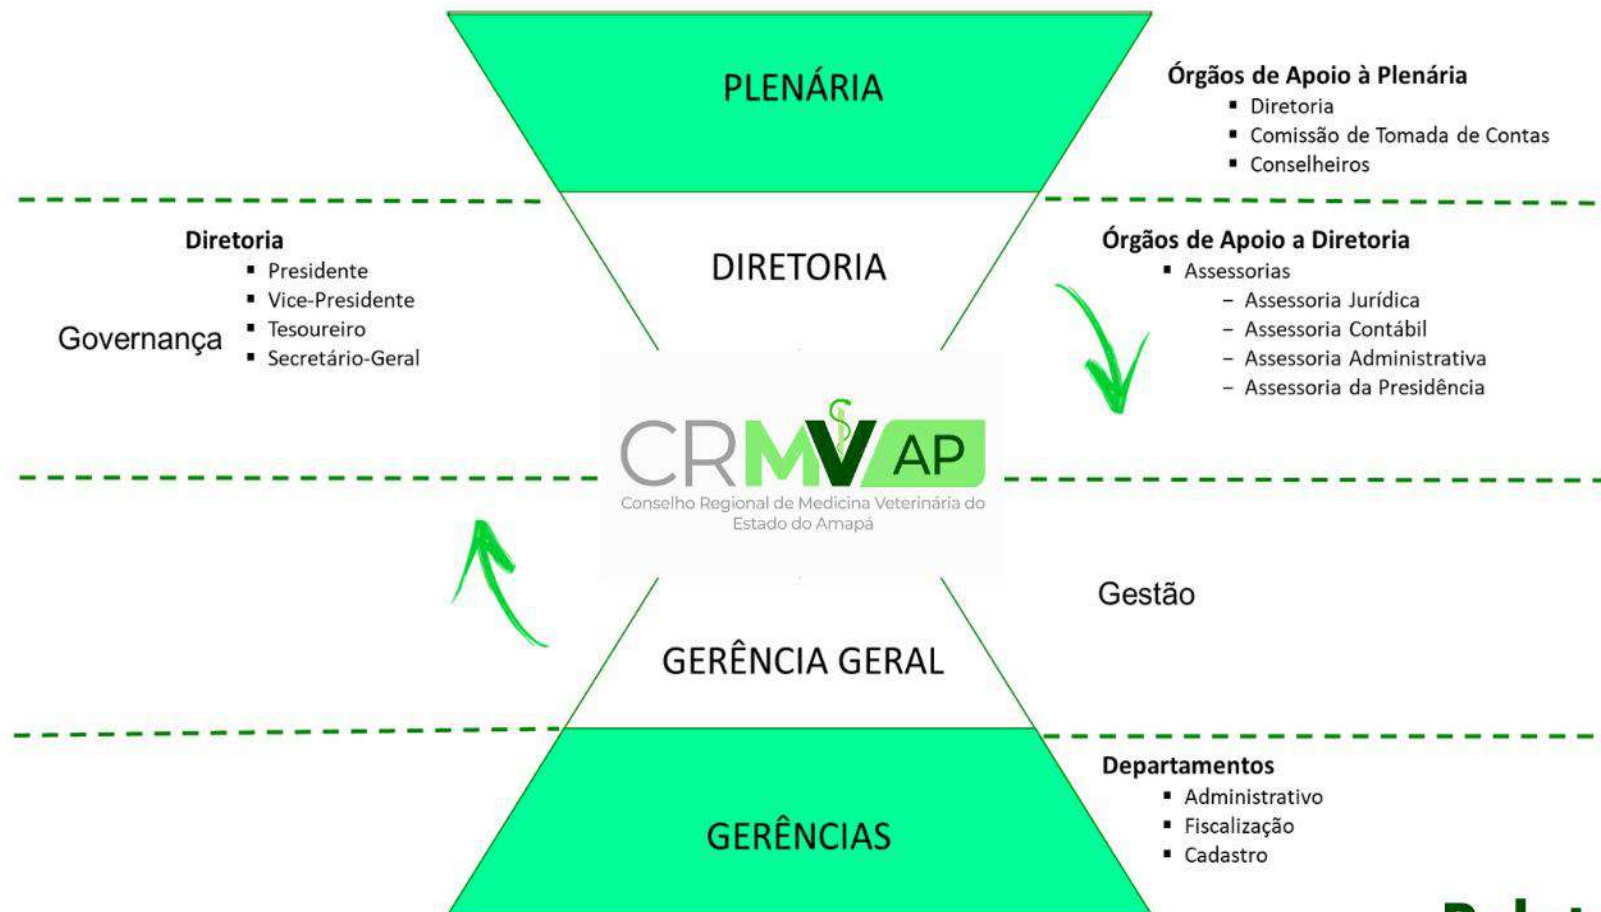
PLENÁRIA

Órgãos de Apoio à Plenária
- Diretoria
- Comissão de Tomada de Contas
- Conselheiros

Diretoria
- Presidente
- Vice-Presidente
- Tesoureiro
- Secretário-Geral

Governança

DIRETORIA

Órgãos de Apoio a Diretoria
- Assessorias
  - Assessoria Jurídica
  - Assessoria Contábil
  - Assessoria Administrativa
  - Assessoria da Presidência

CRMV AP
Conselho Regional de Medicina Veterinária do Estado do Amapá

Gestão

GERÊNCIA GERAL

Departamentos
- Administrativo
- Fiscalização
- Cadastro

GERÊNCIAS

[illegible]